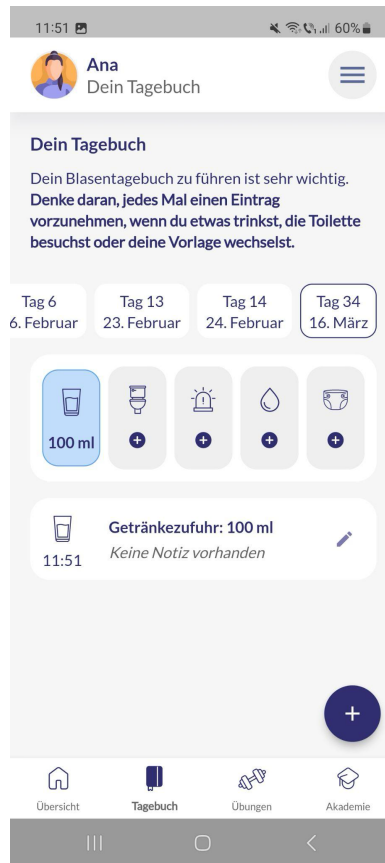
11:51

60%

Ana
Dein Tagebuch

Dein Tagebuch

Dein Blasentagebuch zu führen ist sehr wichtig. **Denke daran, jedes Mal einen Eintrag vorzunehmen, wenn du etwas trinkst, die Toilette besuchst oder deine Vorlage wechselst.**

Tag 6
6. Februar

Tag 13
23. Februar

Tag 14
24. Februar

Tag 34
16. März

100 ml

Getränkezufuhr: 100 ml
11:51
Keine Notiz vorhanden

Übersicht
Tagebuch
Übungen
Akademie